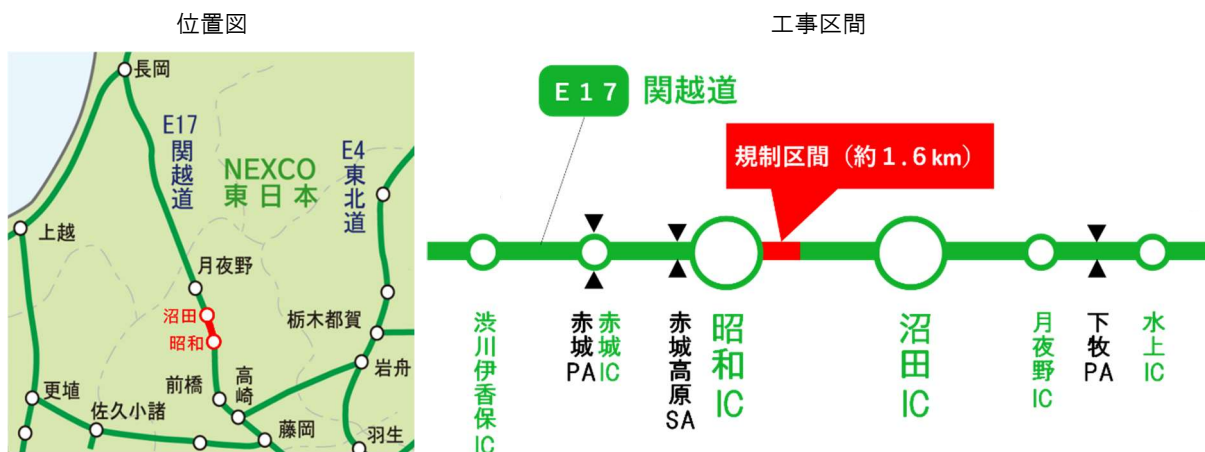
位置図

長岡
E17 関越道
NEXCO 東日本
E4 東北道
上越
月夜野
沼田
昭和
栃木都賀
岩舟
更埴
前橋
高崎
佐久小諸
藤岡
羽生

工事区間

E17 関越道
規制区間（約1.6km）
渋川伊香保IC
赤城PA
赤城IC
赤城高原SA
昭和IC
沼田IC
月夜野IC
下牧PA
水上IC